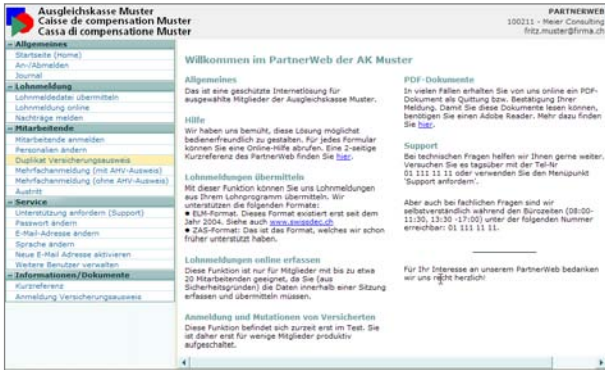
Ausgleichskasse Muster
Caisse de compensation Muster
Cassa di compensatione Muster

PARTNERWEB
100211 - Meier Consulting
fritz.muster@firma.ch

- Allgemeines
Startseite (Home)
An-/Abmelden
Journal
- Lohnmeldung
Lohnmeldedaten übermitteln
Lohnmeldung online
Nachträge melden
- Mitarbeitende
Mitarbeitende anmelden
Personalien ändern
Duplikat Versicherungsausweis
Mehrfachanmeldung (mit AHV-Ausweis)
Mehrfachanmeldung (ohne AHV-Ausweis)
Austritt
- Service
Unterstützung anfordern (Support)
Passwort ändern
E-Mail-Adresse ändern
Sprache ändern
Neue E-Mail Adresse aktivieren
Weitere Benutzer verwalten
- Informationen/Dokumente
Kurzreferenz
Anmeldung Versicherungsausweis

Willkommen im PartnerWeb der AK Muster

Allgemeines
Das ist eine geschützte Internetlösung für ausgewählte Mitglieder der Ausgleichskasse Muster.

Hilfe
Wir haben uns bemüht, diese Lösung möglichst bedienerfreundlich zu gestalten. Für jedes Formular können Sie eine Online-Hilfe abrufen. Eine 2-seitige Kurzreferenz des PartnerWeb finden Sie hier.

Lohnmeldungen übermitteln
Mit dieser Funktion können Sie uns Lohnmeldungen aus Ihrem Lohnprogramm übermitteln. Wir unterstützen die folgenden Formate:
• ELM-Format. Dieses Format existiert erst seit dem Jahr 2004. Siehe auch www.swissdec.ch
• ZAS-Format: Das ist das Format, welches wir schon früher unterstützt haben.

Lohnmeldungen online erfassen
Diese Funktion ist nur für Mitglieder mit bis zu etwa 20 Mitarbeitenden geeignet, da Sie (aus Sicherheitsgründen) die Daten innerhalb einer Sitzung erfassen und übermitteln müssen.

Anmeldung und Mutationen von Versicherten
Diese Funktion befindet sich zurzeit erst im Test. Sie ist daher erst für wenige Mitglieder produktiv aufgeschaltet.

PDF-Dokumente
In vielen Fällen erhalten Sie von uns online ein PDF-Dokument als Quittung bzw. Bestätigung Ihrer Meldung. Damit Sie diese Dokumente lesen können, benötigen Sie einen Adobe Reader. Mehr dazu finden Sie hier.

Support
Bei technischen Fragen helfen wir Ihnen gerne weiter. Versuchen Sie es tagsüber mit der Tel-Nr 01 111 11 11 oder verwenden Sie den Menüpunkt 'Support anfordern'.

Aber auch bei fachlichen Fragen sind wir selbstverständlich während den Bürozeiten (08:00-11:30, 13:30 -17:00) unter der folgenden Nummer erreichbar: 01 111 11 11.

Für Ihr Interesse an unserem PartnerWeb bedanken wir uns recht herzlich!